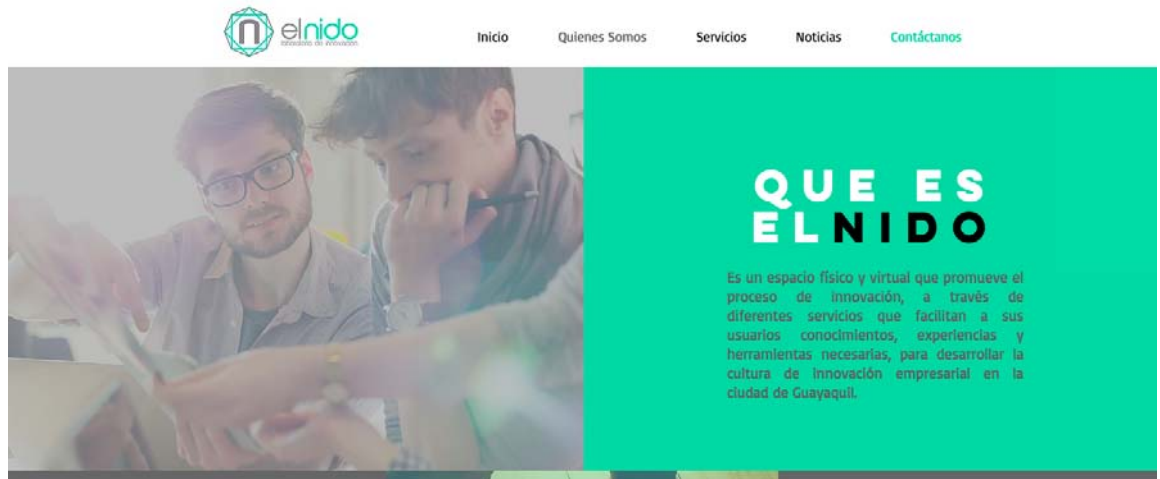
elnido
laboratorio de innovación

Inicio Quienes Somos Servicios Noticias Contáctanos

QUE ES ELNIDO

Es un espacio físico y virtual que promueve el proceso de innovación, a través de diferentes servicios que facilitan a sus usuarios conocimientos, experiencias y herramientas necesarias, para desarrollar la cultura de innovación empresarial en la ciudad de Guayaquil.